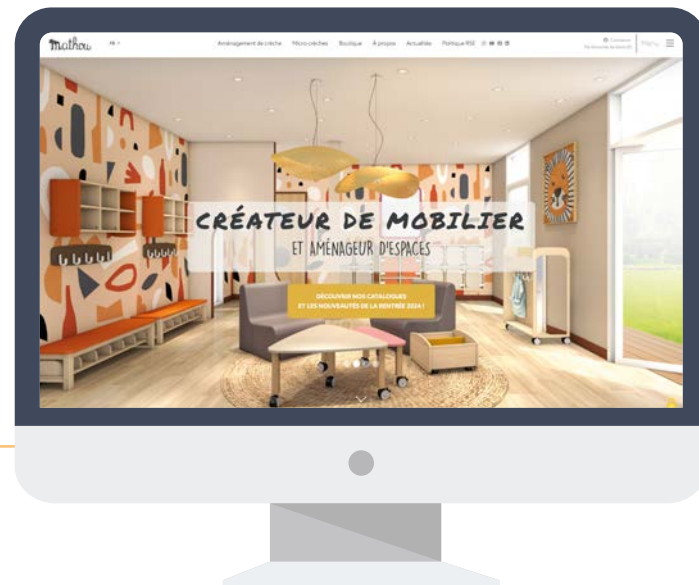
mathou FR

Aménagement de crèche Micro-crèches Boutique À propos Actualités Politique RSE

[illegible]

Menu

CRÉATEUR DE MOBILIER
ET AMÉNAGEUR D'ESPACES

DÉCOUVRIR NOS CATALOGUES
ET LES NOUVEAUTÉS DE LA RENTRÉE 2024 !